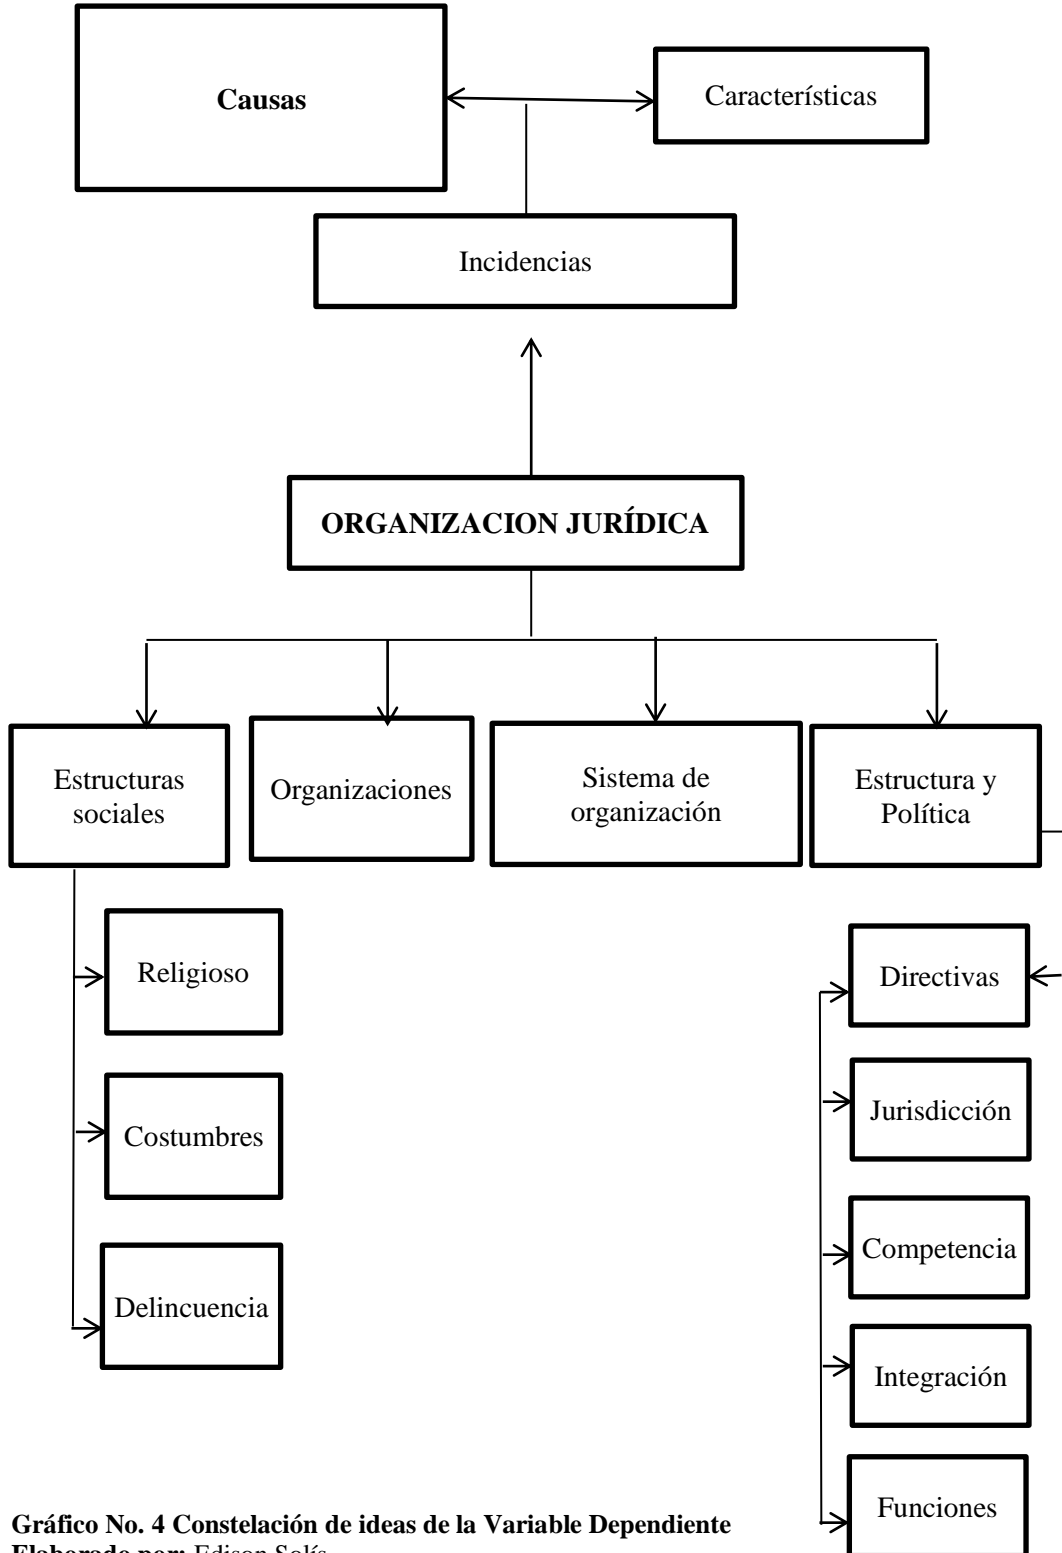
Causas

Características

Incidencias

ORGANIZACION JURÍDICA

Estructuras sociales

Organizaciones

Sistema de organización

Estructura y Política

Religioso

Costumbres

Delincuencia

Directivas

Jurisdicción

Competencia

Integración

Funciones

**Gráfico No. 4 Constelación de ideas de la Variable Dependiente**
**Elaborado por:** Edison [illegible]